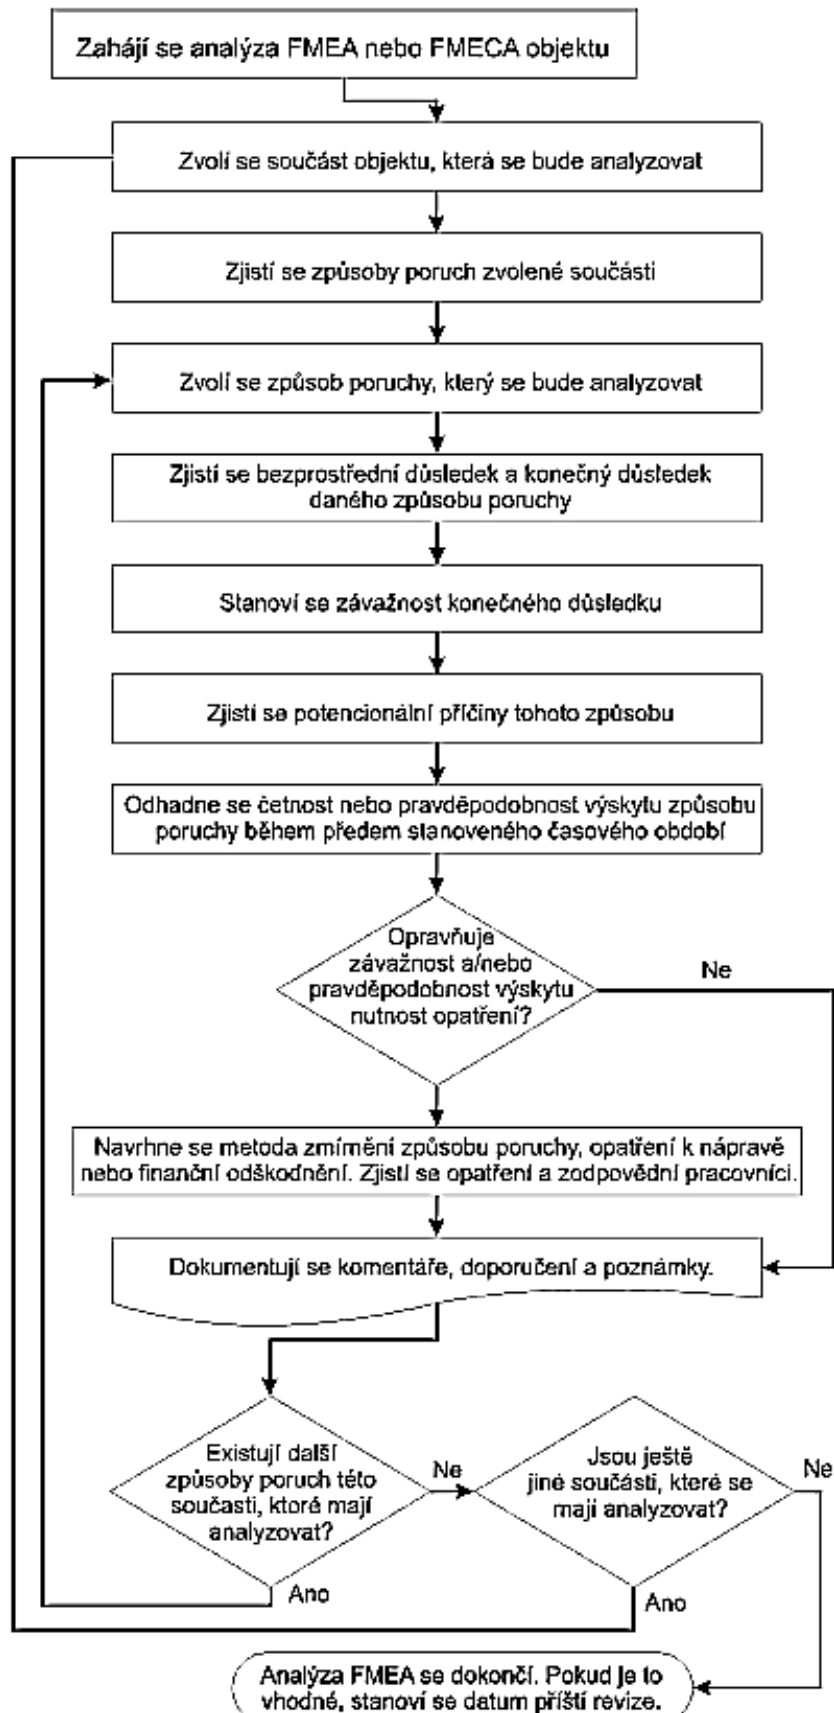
Zahájí se analýza FMEA nebo FMECA objektu

Zvolí se součást objektu, která se bude analyzovat

Zjistí se způsoby poruch zvolené součásti

Zvolí se způsob poruchy, který se bude analyzovat

Zjistí se bezprostřední důsledek a konečný důsledek daného způsobu poruchy

Stanoví se závažnost konečného důsledku

Zjistí se potencionální příčiny tohoto způsobu

Odhadne se četnost nebo pravděpodobnost výskytu způsobu poruchy během předem stanoveného časového období

Opravňuje závažnost a/nebo pravděpodobnost výskytu nutnost opatření?

Ne

Navrhne se metoda zmírnění způsobu poruchy, opatření k nápravě nebo finanční odškodnění. Zjistí se opatření a zodpovědní pracovníci.

Dokumentují se komentáře, doporučení a poznámky.

Existují další způsoby poruch této součásti, ktoré mají analyzovat?

Ne

Ano

Jsou ještě jiné součásti, které se mají analyzovat?

Ne

Ano

Analýza FMEA se dokončí. Pokud je to vhodné, stanoví se datum příští revize.